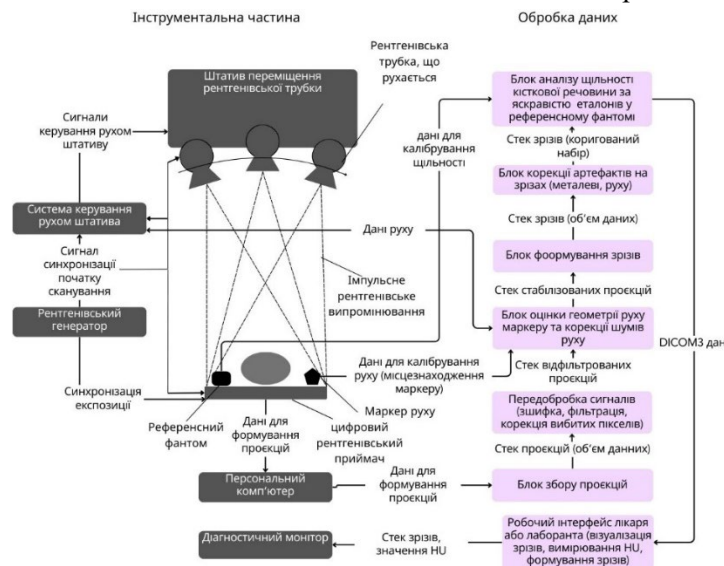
Інструментальна частина

Обробка даних

Рентгенівська трубка, що рухається

Штатив переміщення рентгенівської трубки

Сигнали керування рухом штативу

Система керування рухом штатива

Сигнал синхронізації початку сканування

Рентгенівський генератор

Синхронізація експозиції

Імпульсне рентгенівське випромінювання

Референсний фантом

Дані для формування проєкцій

Маркер руху

цифровий рентгенівський приймач

Персональний комп'ютер

Діагностичний монітор

дані для калібрування щільності

Дані руху

Дані для калібрування руху (місцезнаходження маркеру)

Дані для формування проєкцій

Стек зрізів, значення HU

Блок аналізу щільності кісткової речовини за яскравістю еталонів у референсному фантомі

Стек зрізів (коригований набір)

Блок корекції артефактів на зрізах (металеві, руху)

Стек зрізів (об'єм даних)

Блок фоормування зрізів

Стек стабілізованих проєкцій

Блок оцінки геометрії руху маркеру та корекції шумів руху

Стек відфільтрованих проєкцій

Передобробка сигналів (зшифка, фільтрація, корекція вибитих пікселів)

Стек проєкцій (об'єм даних)

Блок збору проєкцій

Робочий інтерфейс лікаря або лаборанта (візуалізація зрізів, вимірювання HU, формування зрізів)

DICOM3 дан